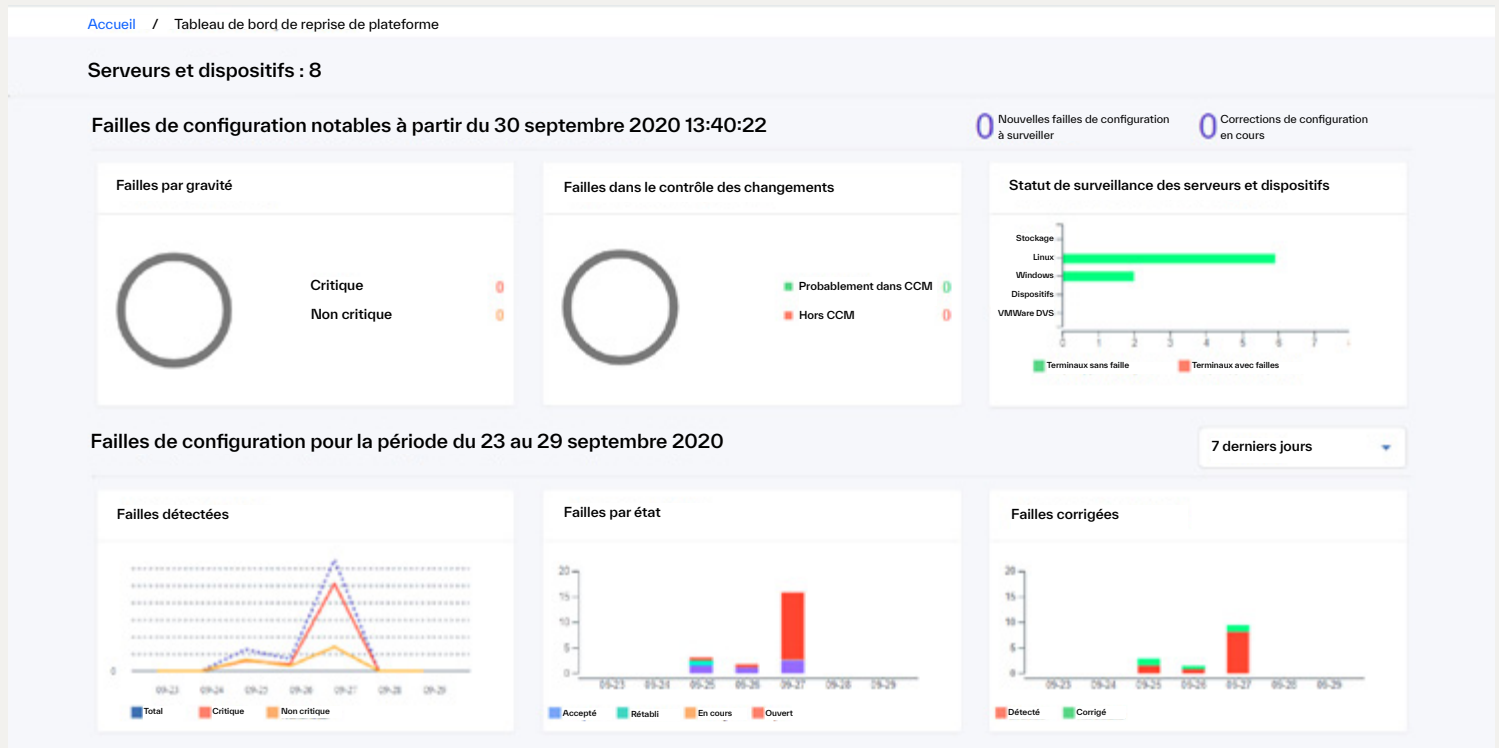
Accueil / Tableau de bord de reprise de plateforme

Serveurs et dispositifs : 8

Failles de configuration notables à partir du 30 septembre 2020 13:40:22

0 Nouvelles failles de configuration à surveiller

0 Corrections de configuration en cours

Failles par gravité

Critique 0
Non critique 0

Failles dans le contrôle des changements

Probablement dans CCM 0
Hors CCM 0

Statut de surveillance des serveurs et dispositifs

Stockage
Linux
Windows
Dispositifs
VMWare DVS

0 1 2 3 4 5 6 7 8

Terminaux sans faille
Terminaux avec failles

Failles de configuration pour la période du 23 au 29 septembre 2020

7 derniers jours

Failles détectées

0

09-23 09-24 09-25 09-26 09-27 09-28 09-29

Total
Critique
Non critique

Failles par état

20
15
10
5
0

09-23 09-24 09-25 09-26 09-27 09-28 09-29

Accepté
Rétabli
En cours
Ouvert

Failles corrigées

20
15
10
5
0

09-23 09-24 09-25 09-26 09-27 09-28 09-29

Détecté
Corrigé